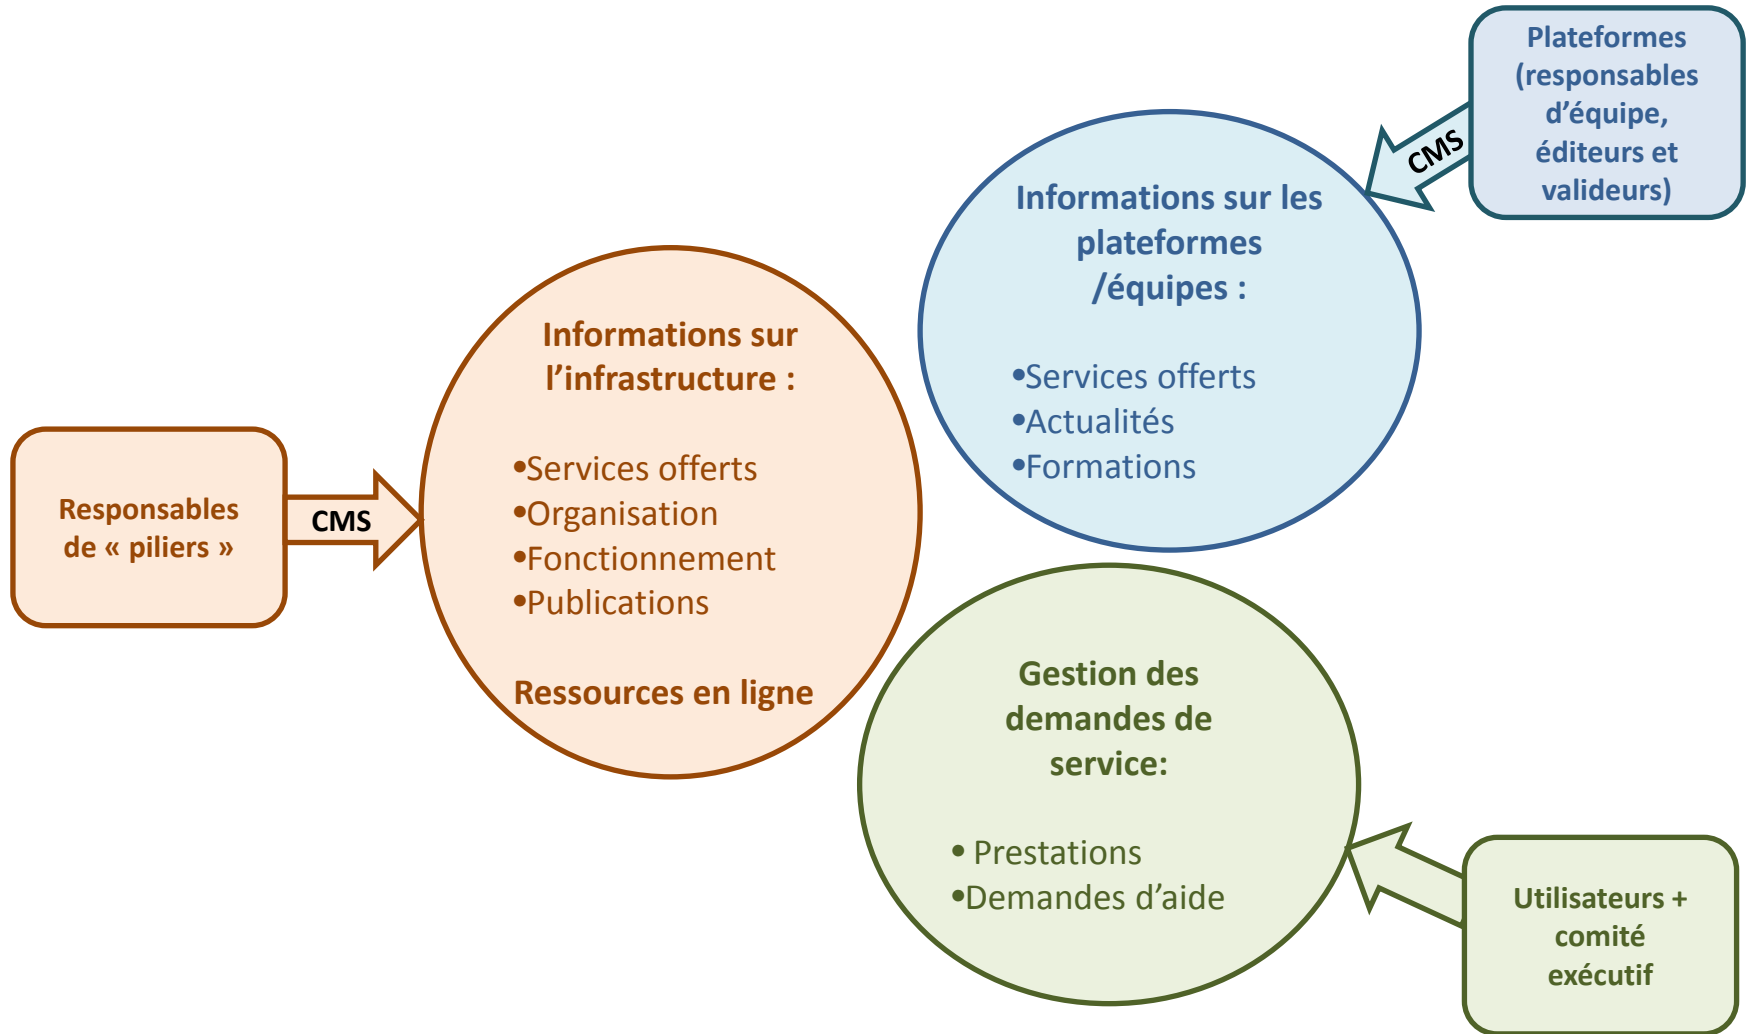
Plateformes (responsables d'équipe, éditeurs et valideurs)

CMS

Informations sur les plateformes /équipes :

•Services offerts
•Actualités
•Formations

Responsables de « piliers »

CMS

Informations sur l'infrastructure :

•Services offerts
•Organisation
•Fonctionnement
•Publications

Ressources en ligne

Gestion des demandes de service:

• Prestations
•Demandes d'aide

Utilisateurs + comité exécutif